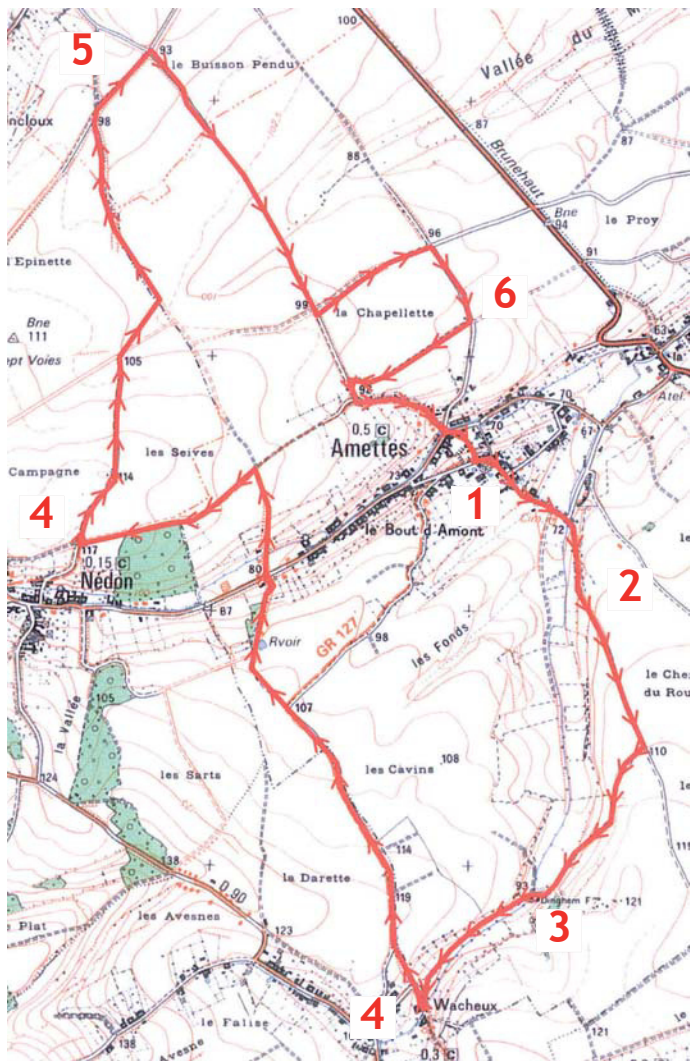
5
93
le Buisson Pendu
100
Vallée du
Brunehaut
87
87
ncloux
98
88
Bne
94
le Proy
91
96
l'Epinette
99
la Chapellette
6
Bne
111
ept Voies
105
92
63
la
70
0,5 C
Ametteś
70
Atel
67
les Seives
73
Campagne
114
1
4
le Bout d'Amont
72
117
0,15 C
Nédon
80
67
2
Rvoir
GR 127
98
les Fonds
le Che
du Rou
105
107
110
la Vallée
124
les Sarts
les Cavins
108
114
138
la Darette
0,90
119
93
Dingham F
121
Plat
les Avesnes
3
123
4
Wacheux
le Falise
Avesne
138
121
0,3 C